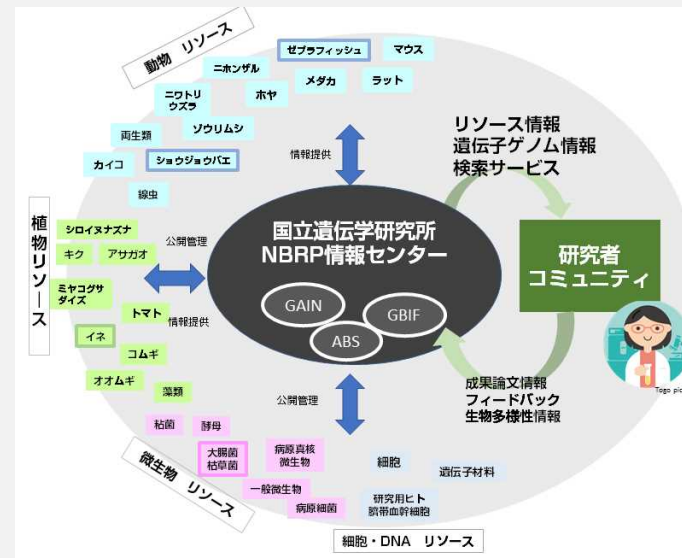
動物　リソース

ゼブラフィッシュ
マウス
ニホンザル
メダカ
ラット
ニワトリ ウズラ
ホヤ
両生類
ゾウリムシ
カイコ
ショウジョウバエ
線虫

情報提供

リソース情報
遺伝子ゲノム情報
検索サービス

植物リソース

シロイヌナズナ
キク
アサガオ
ミヤコグサ ダイズ
トマト
イネ
コムギ
オオムギ
藻類

公開管理
情報提供

国立遺伝学研究所
NBRP情報センター

GAIN
GBIF
ABS

研究者
コミュニティ

成果論文情報
フィードバック
生物多様性情報

Togo pic

公開管理

枯菌
酵母
大腸菌 枯草菌
病原真核 微生物
細胞
遺伝子材料
一般微生物
研究用ヒト 臍帯血幹細胞
病原細菌

微生物　リソース

細胞・DNA　リソース